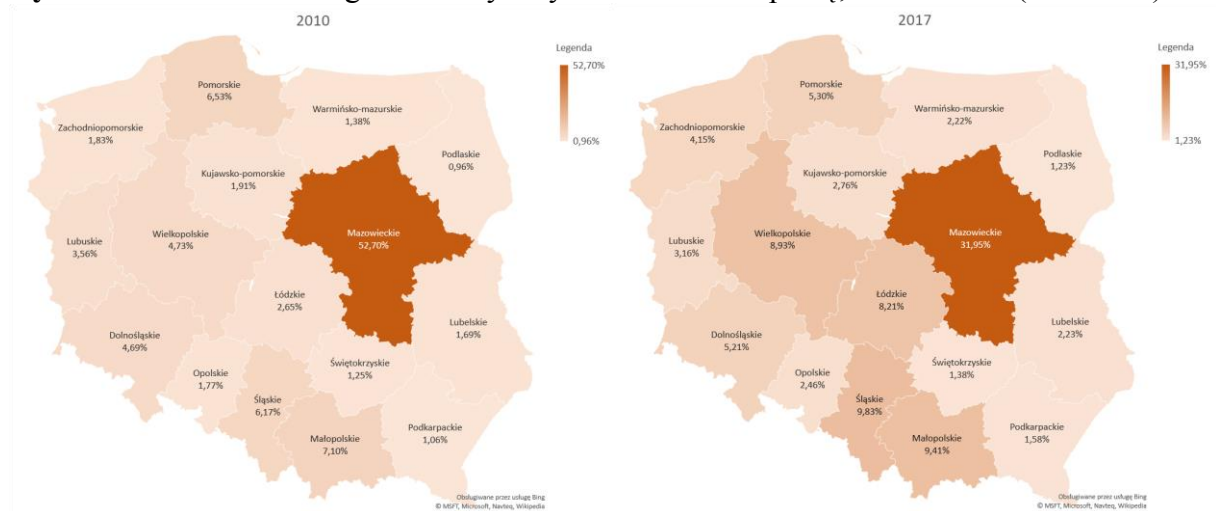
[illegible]

2010

Legenda
52,70%
0,96%

Pomorskie
6,53%

Warmińsko-mazurskie
1,38%

Zachodniopomorskie
1,83%

Podlaskie
0,96%

Kujawsko-pomorskie
1,91%

Mazowieckie
52,70%

Lubuskie
3,56%

Wielkopolskie
4,73%

Łódzkie
2,65%

Lubelskie
1,69%

Dolnośląskie
4,69%

Opolskie
1,77%

Świętokrzyskie
1,25%

Śląskie
6,17%

Małopolskie
7,10%

Podkarpackie
1,06%

Obsługiwane przez usługę Bing
© MSFT, Microsoft, Navteq, Wikipedia

2017

Legenda
31,95%
1,23%

Pomorskie
5,30%

Warmińsko-mazurskie
2,22%

Zachodniopomorskie
4,15%

Podlaskie
1,23%

Kujawsko-pomorskie
2,76%

Mazowieckie
31,95%

Lubuskie
3,16%

Wielkopolskie
8,93%

Łódzkie
8,21%

Lubelskie
2,23%

Dolnośląskie
5,21%

Opolskie
2,46%

Świętokrzyskie
1,38%

Śląskie
9,83%

Małopolskie
9,41%

Podkarpackie
1,58%

Obsługiwane przez usługę Bing
© MSFT, Microsoft, Navteq, Wikipedia